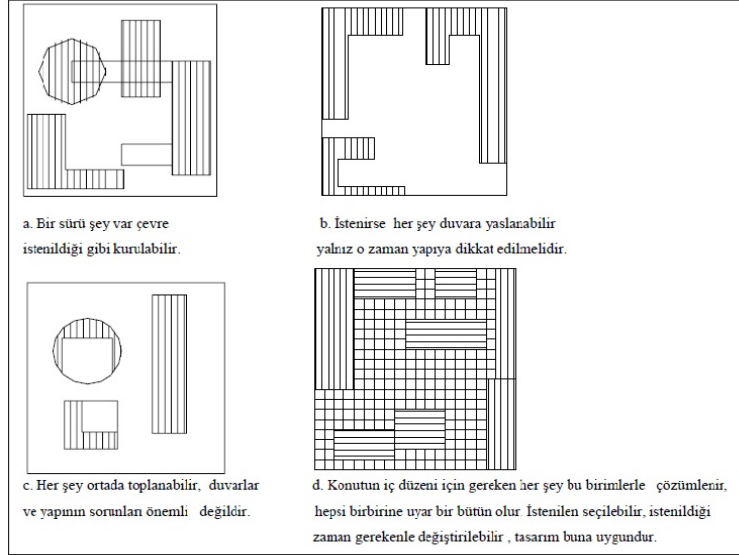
a. Bir sürü şey var çevre istenildiği gibi kurulabilir.

b. İstenirse her şey duvara yaslanabilir yalnız o zaman yapıya dikkat edilmelidir.

c. Her şey ortada toplanabilir, duvarlar ve yapının sorunları önemli değildir.

d. Konutun iç düzeni için gereken her şey bu birimlerle çözümlenir, hepsi birbirine uyar bir bütün olur İstenilen seçilebilir, istenildiği zaman gerekenle değiştirilebilir , tasarım buna uygundur.